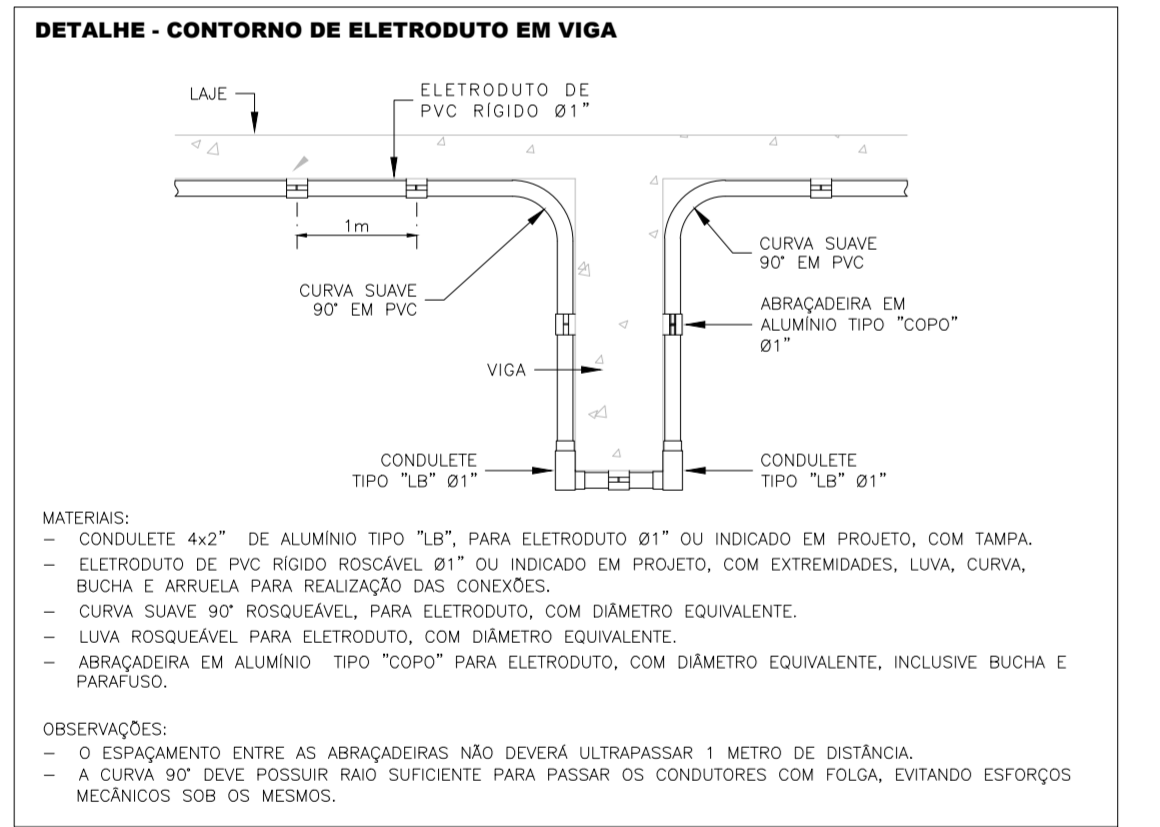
DETALHE - CONTORNO DE ELETRODUTO EM VIGA

LAJE

ELETRODUTO DE PVC RÍGIDO Ø1"

1m

CURVA SUAVE 90° EM PVC

CURVA SUAVE 90° EM PVC

ABRAÇADEIRA EM ALUMÍNIO TIPO "COPO" Ø1"

VIGA

CONDULETE TIPO "LB" Ø1"

CONDULETE TIPO "LB" Ø1"

MATERIAIS:
– CONDULETE 4x2" DE ALUMÍNIO TIPO "LB", PARA ELETRODUTO Ø1" OU INDICADO EM PROJETO, COM TAMPA.
– ELETRODUTO DE PVC RÍGIDO ROSCÁVEL Ø1" OU INDICADO EM PROJETO, COM EXTREMIDADES, LUVA, CURVA, BUCHA E ARRUELA PARA REALIZAÇÃO DAS CONEXÕES.
– CURVA SUAVE 90° ROSQUEÁVEL, PARA ELETRODUTO, COM DIÂMETRO EQUIVALENTE.
– LUVA ROSQUEÁVEL PARA ELETRODUTO, COM DIÂMETRO EQUIVALENTE.
– ABRAÇADEIRA EM ALUMÍNIO TIPO "COPO" PARA ELETRODUTO, COM DIÂMETRO EQUIVALENTE, INCLUSIVE BUCHA E PARAFUSO.

OBSERVAÇÕES:
– O ESPAÇAMENTO ENTRE AS ABRAÇADEIRAS NÃO DEVERÁ ULTRAPASSAR 1 METRO DE DISTÂNCIA.
– A CURVA 90° DEVE POSSUIR RAIO SUFICIENTE PARA PASSAR OS CONDUTORES COM FOLGA, EVITANDO ESFORÇOS MECÂNICOS SOB OS MESMOS.